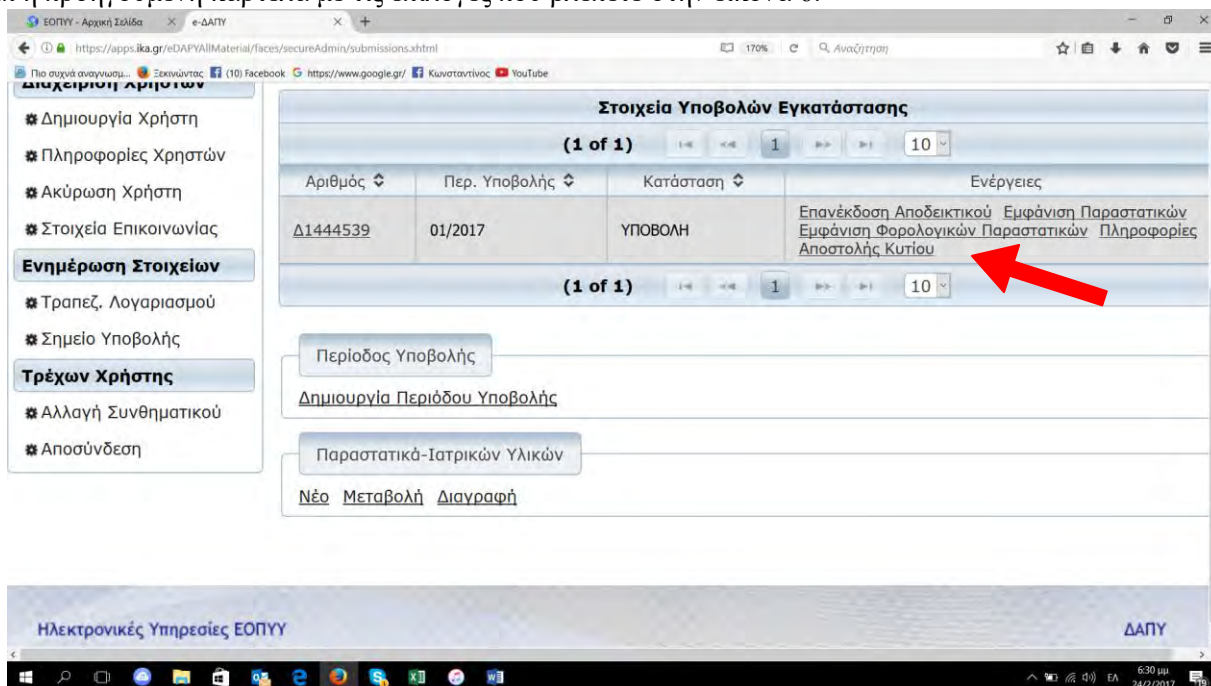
ΕΟΠΥΥ - Αρχική Σελίδα
e-ΔΑΠΥ
https://apps.ika.gr/eDAPYAllMaterial/faces/secureAdmin/submissions.xhtml
170%
Αναζήτηση
Πιο συχνά αναγνωσ... Ξεκινώντας (10) Facebook https://www.google.gr/ Κωνσταντίνος YouTube

Διαχείριση Χρηστών
Δημιουργία Χρήστη
Πληροφορίες Χρηστών
Ακύρωση Χρήστη
Στοιχεία Επικοινωνίας
Ενημέρωση Στοιχείων
Τραπεζ. Λογαριασμού
Σημείο Υποβολής
Τρέχων Χρήστης
Αλλαγή Συνθηματικού
Αποσύνδεση

Στοιχεία Υποβολών Εγκατάστασης
(1 of 1) 1 10

| Αριθμός | Περ. Υποβολής | Κατάσταση | Ενέργειες |
|---|---|---|---|
| Δ1444539 | 01/2017 | ΥΠΟΒΟΛΗ | Επανέκδοση Αποδεικτικού Εμφάνιση Παραστατικών Εμφάνιση Φορολογικών Παραστατικών Πληροφορίες Αποστολής Κυτίου |

(1 of 1) 1 10

Περίοδος Υποβολής
Δημιουργία Περιόδου Υποβολής

Παραστατικά-Ιατρικών Υλικών
Νέο Μεταβολή Διαγραφή

Ηλεκτρονικές Υπηρεσίες ΕΟΠΥΥ
ΔΑΠΥ

ΕΛ 6:30 μμ 24/2/2017